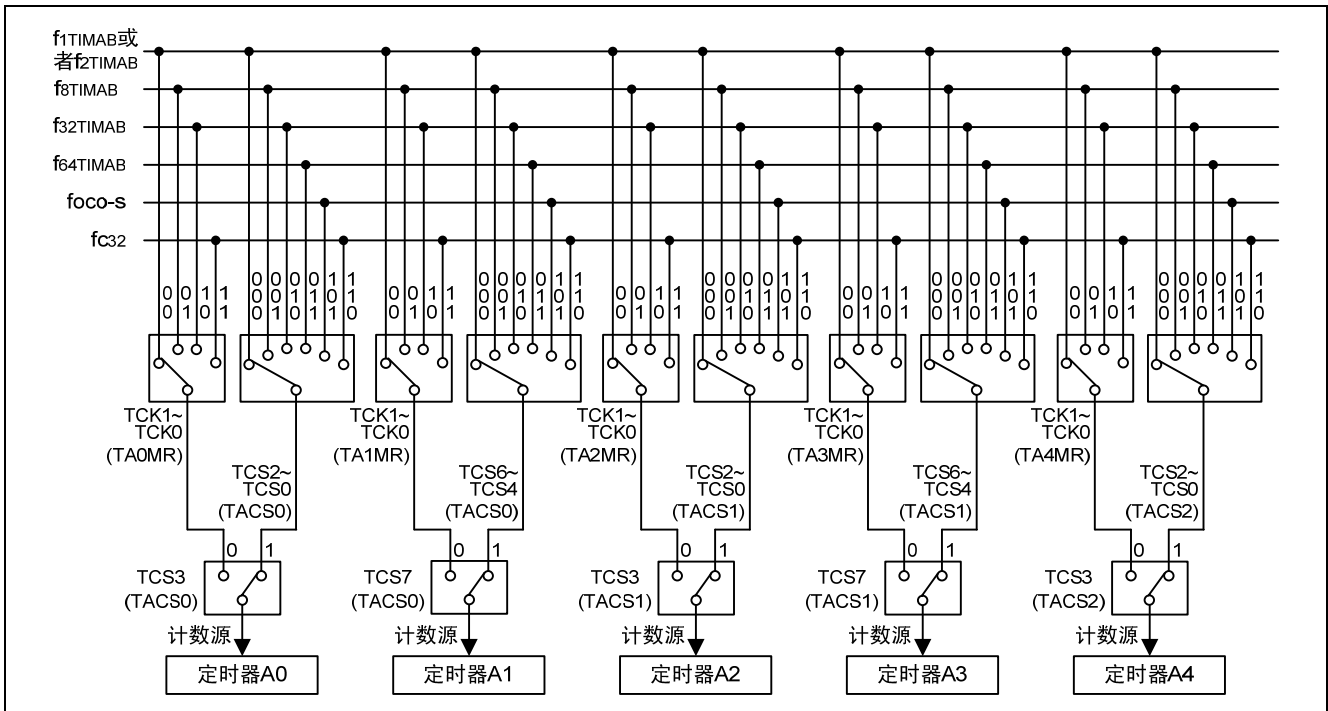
f1TIMAB或者f2TIMAB
f8TIMAB
f32TIMAB
f64TIMAB
foco-s
fc32

00 01 10 11
000 001 010 011 101 110

TCK1~TCK0 (TA0MR)
TCS2~TCS0 (TACS0)
TCS3 (TACS0)
0 1
计数源
定时器A0

00 01 10 11
000 001 010 011 101 110

TCK1~TCK0 (TA1MR)
TCS6~TCS4 (TACS0)
TCS7 (TACS0)
0 1
计数源
定时器A1

00 01 10 11
000 001 010 011 101 110

TCK1~TCK0 (TA2MR)
TCS2~TCS0 (TACS1)
TCS3 (TACS1)
0 1
计数源
定时器A2

00 01 10 11
000 001 010 011 101 110

TCK1~TCK0 (TA3MR)
TCS6~TCS4 (TACS1)
TCS7 (TACS1)
0 1
计数源
定时器A3

00 01 10 11
000 001 010 011 101 110

TCK1~TCK0 (TA4MR)
TCS2~TCS0 (TACS2)
TCS3 (TACS2)
0 1
计数源
定时器A4